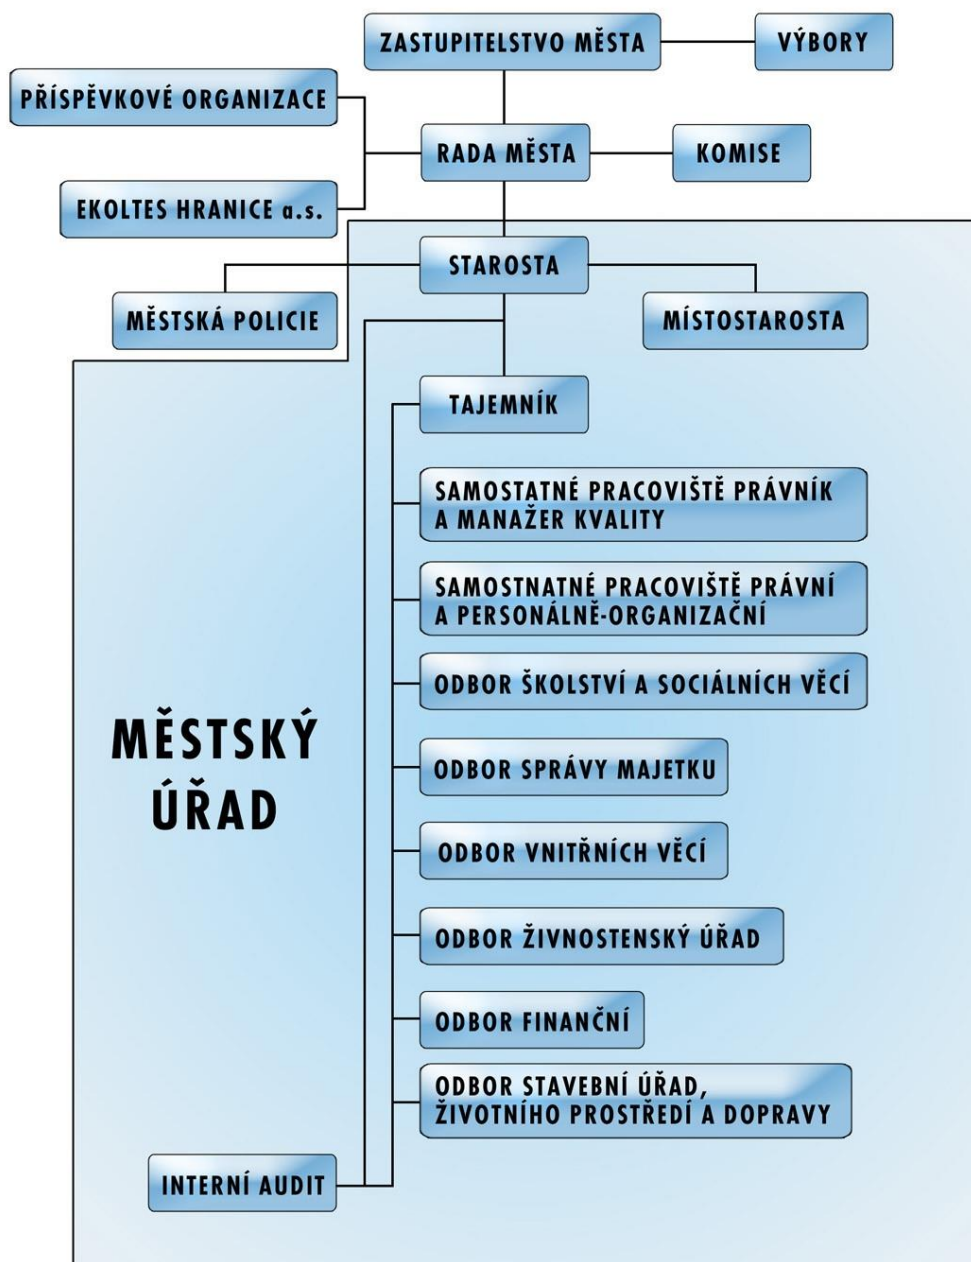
ZASTUPITELSTVO MĚSTA

VÝBORY

PŘÍSPĚVKOVÉ ORGANIZACE

RADA MĚSTA

KOMISE

EKOLTES HRANICE a.s.

STAROSTA

MĚSTSKÁ POLICIE

MÍSTOSTAROSTA

TAJEMNÍK

SAMOSTATNÉ PRACOVIŠTĚ PRÁVNÍK A MANAŽER KVALITY

SAMOSTNATNÉ PRACOVIŠTĚ PRÁVNÍ A PERSONÁLNĚ-ORGANIZAČNÍ

ODBOR ŠKOLSTVÍ A SOCIÁLNÍCH VĚCÍ

MĚSTSKÝ ÚŘAD

ODBOR SPRÁVY MAJETKU

ODBOR VNITŘNÍCH VĚCÍ

ODBOR ŽIVNOSTENSKÝ ÚŘAD

ODBOR FINANČNÍ

ODBOR STAVEBNÍ ÚŘAD, ŽIVOTNÍHO PROSTŘEDÍ A DOPRAVY

INTERNÍ AUDIT